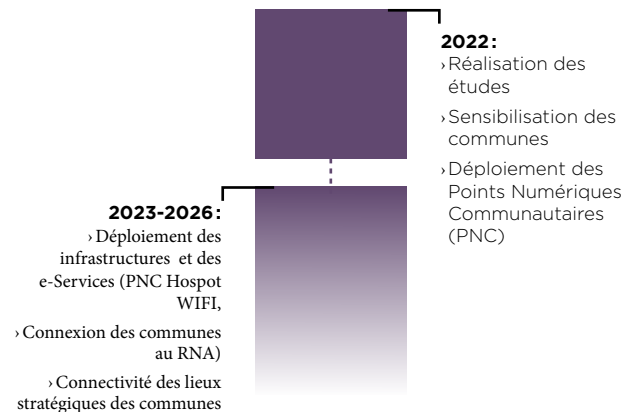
**2022:**
› Réalisation des études
› Sensibilisation des communes
› Déploiement des Points Numériques Communautaires (PNC)

**2023-2026:**
› Déploiement des infrastructures et des e-Services (PNC Hospot WIFI,
› Connexion des communes au RNA)
› Connectivité des lieux stratégiques des communes